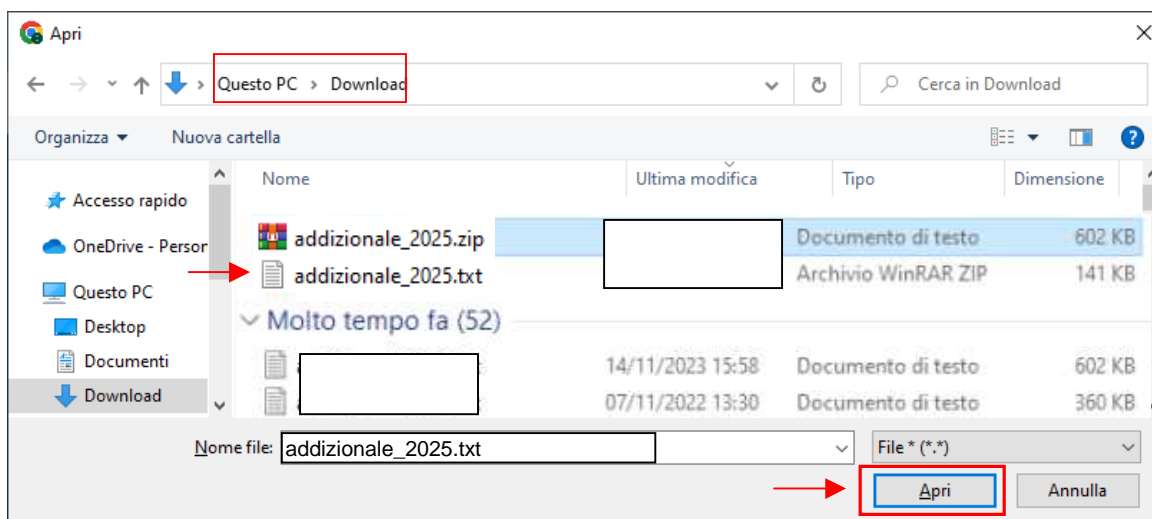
Apri

Questo PC > Download

Cerca in Download

Organizza ▾ Nuova cartella

Accesso rapido
OneDrive - Persor
Questo PC
Desktop
Documenti
Download

| Nome | Ultima modifica | Tipo | Dimensione |
|---|---|---|---|
| addizionale_2025.zip | | Documento di testo | 602 KB |
| addizionale_2025.txt | | Archivio WinRAR ZIP | 141 KB |

Molto tempo fa (52)

| | | | |
|---|---|---|---|
| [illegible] | 14/11/2023 15:58 | Documento di testo | 602 KB |
| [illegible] | 07/11/2022 13:30 | Documento di testo | 360 KB |

Nome file: addizionale_2025.txt

File * (*.*)

Apri Annulla